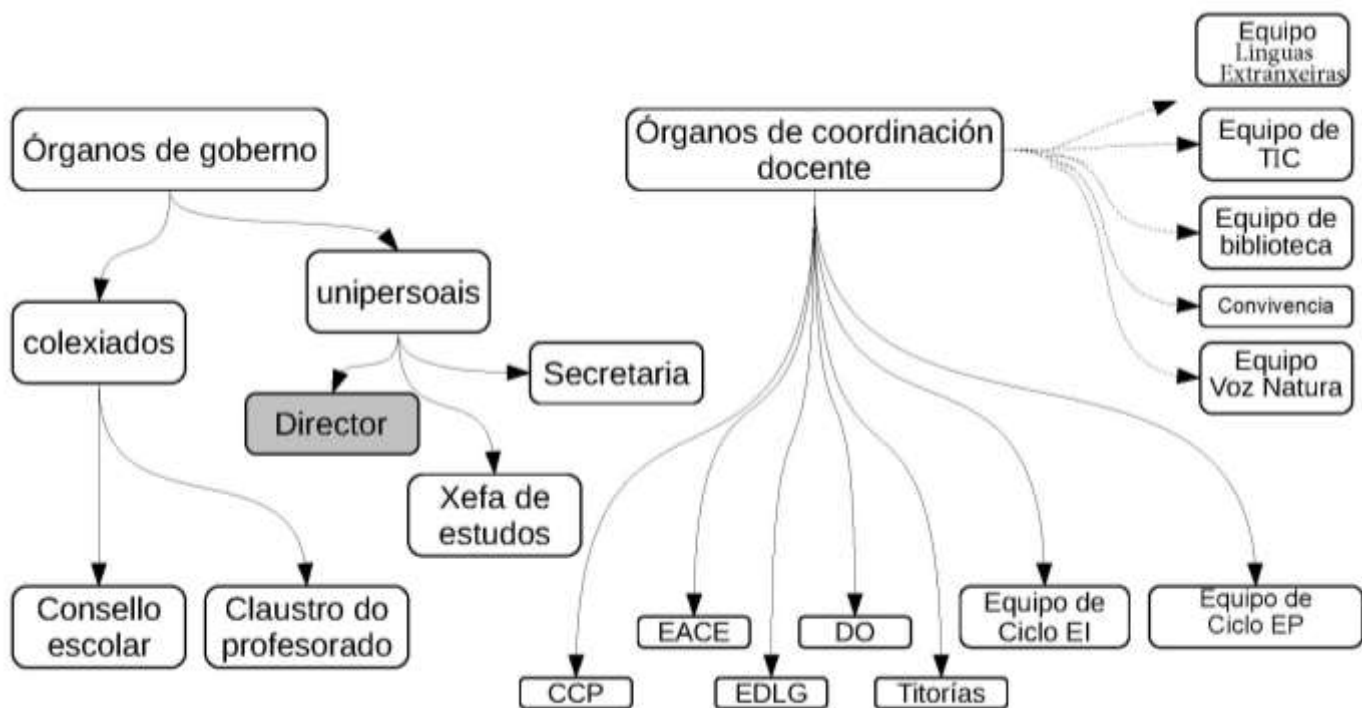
Órganos de goberno

colexiados

unipersoais

Secretaria

Director

Xefa de estudos

Consello escolar

Claustro do profesorado

Órganos de coordinación docente

Equipo Linguas Extranxeiras

Equipo de TIC

Equipo de biblioteca

Convivencia

Equipo Voz Natura

CCP

EACE

EDLG

DO

Titorías

Equipo de Ciclo EI

Equipo de Ciclo EP